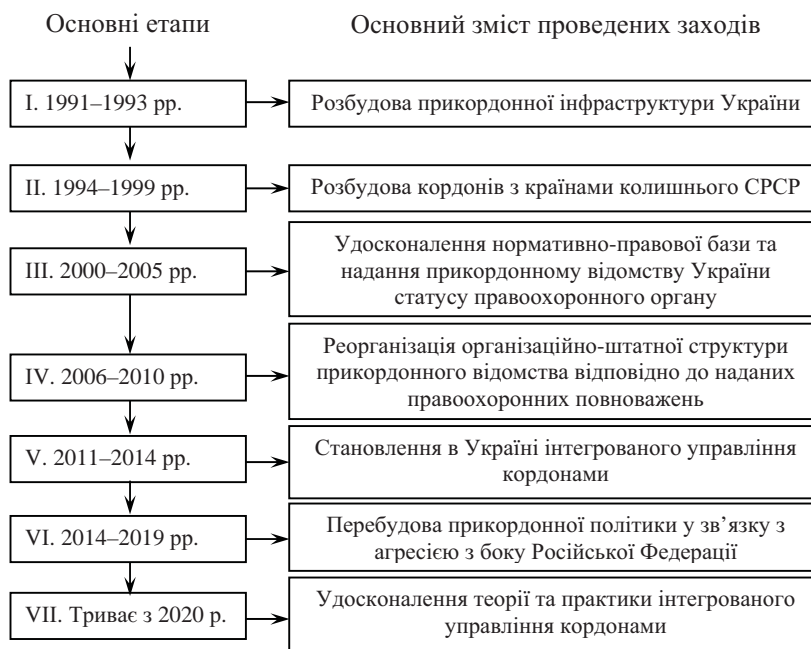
Основні етапи

Основний зміст проведених заходів

I. 1991–1993 рр.

Розбудова прикордонної інфраструктури України

II. 1994–1999 рр.

Розбудова кордонів з країнами колишнього СРСР

III. 2000–2005 рр.

Удосконалення нормативно-правової бази та надання прикордонному відомству України статусу правоохоронного органу

IV. 2006–2010 рр.

Реорганізація організаційно-штатної структури прикордонного відомства відповідно до наданих правоохоронних повноважень

V. 2011–2014 рр.

Становлення в Україні інтегрованого управління кордонами

VI. 2014–2019 рр.

Перебудова прикордонної політики у зв'язку з агресією з боку Російської Федерації

VII. Триває з 2020 р.

Удосконалення теорії та практики інтегрованого управління кордонами